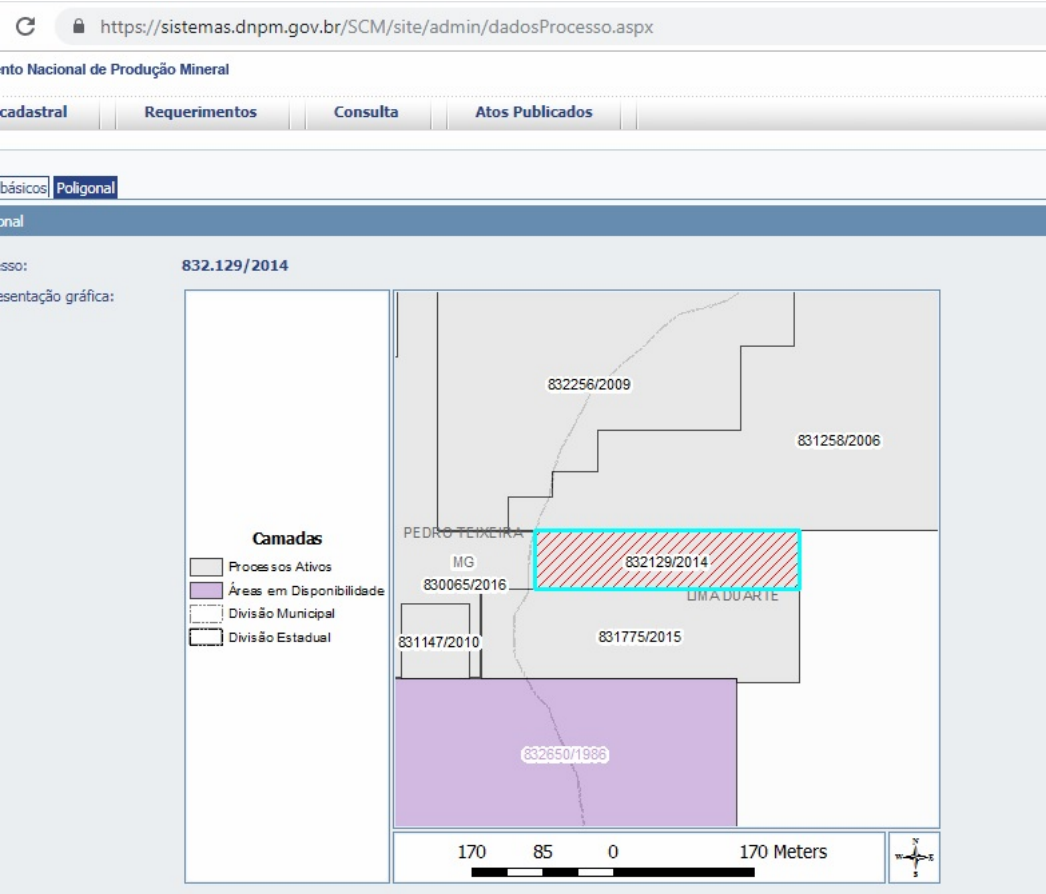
https://sistemas.dnpm.gov.br/SCM/site/admin/dadosProcesso.aspx

nto Nacional de Produção Mineral

cadastral | Requerimentos | Consulta | Atos Publicados

básicos | Poligonal

onal

sso: 832.129/2014

esentação gráfica:

Camadas
Processos Ativos
Áreas em Disponibilidade
Divisão Municipal
Divisão Estadual

832256/2009
831258/2006
PEDRO TEIXEIRA
MG
830065/2016
832129/2014
LIMA DUARTE
831147/2010
831775/2015
832650/1986

170 85 0 170 Meters

N
W E
S